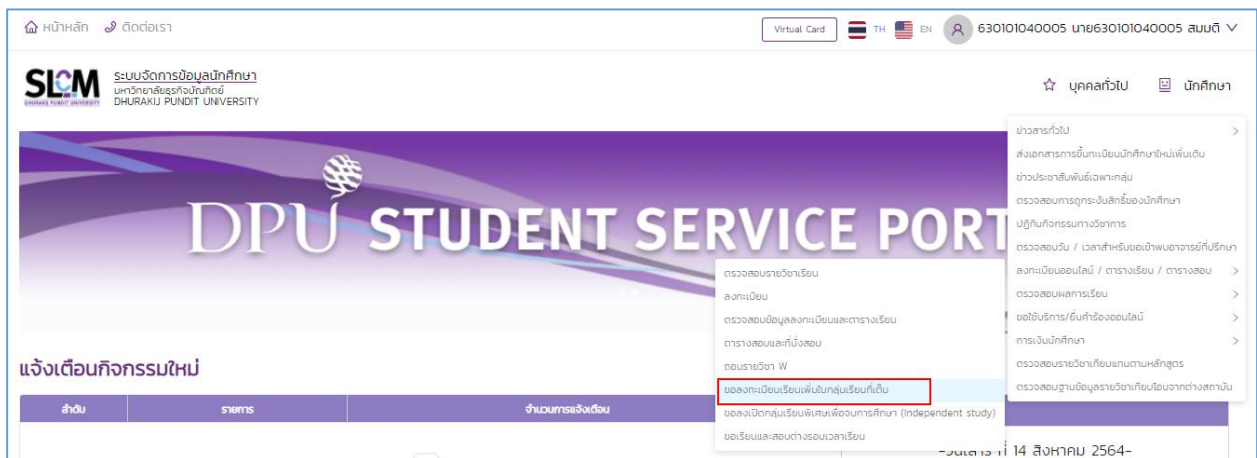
หน้าหลัก ติดต่อเรา

Virtual Card TH EN 630101040005 นาย630101040005 สมมติ

SLCM DHURAKIJ PUNDIT UNIVERSITY ระบบจัดการข้อมูลนักศึกษา มหาวิทยาลัยธุรกิจบัณฑิตย์ DHURAKIJ PUNDIT UNIVERSITY

บุคคลทั่วไป นักศึกษา

DPU STUDENT SERVICE PORT

ข่าวสารทั่วไป
ส่งเอกสารการขึ้นทะเบียนนักศึกษาใหม่เพิ่มเติม
ข่าวประชาสัมพันธ์เฉพาะกลุ่ม
ตรวจสอบการถูกระงับสิทธิ์ของนักศึกษา
ปฏิทินกิจกรรมทางวิชาการ
ตรวจสอบวัน / เวลาสำหรับขอเข้าพบอาจารย์ที่ปรึกษา
ลงทะเบียนออนไลน์ / ตารางเรียน / ตารางสอบ
ตรวจสอบผลการเรียน
ขอใช้บริการ/ยื่นคำร้องออนไลน์
การเงินนักศึกษา
ตรวจสอบรายวิชาเทียบแทนตามหลักสูตร
ตรวจสอบฐานข้อมูลรายวิชาเทียบโอนจากต่างสถาบัน

ตรวจสอบรายวิชาเรียน
ลงทะเบียน
ตรวจสอบข้อมูลลงทะเบียนและตารางเรียน
ตารางสอบและที่นั่งสอบ
ถอนรายวิชา W
ขอลงทะเบียนเรียนเพิ่มในกลุ่มเรียนที่เต็ม
ขอลงเปิดกลุ่มเรียนพิเศษเพื่อจบการศึกษา (Independent study)
ขอเรียนและสอบต่างรอบเวลาเรียน

แจ้งเตือนกิจกรรมใหม่

| ลำดับ | รายการ | จำนวนการแจ้งเตือน |
|---|---|---|

-วันเสาร์ ที่ 14 สิงหาคม 2564-